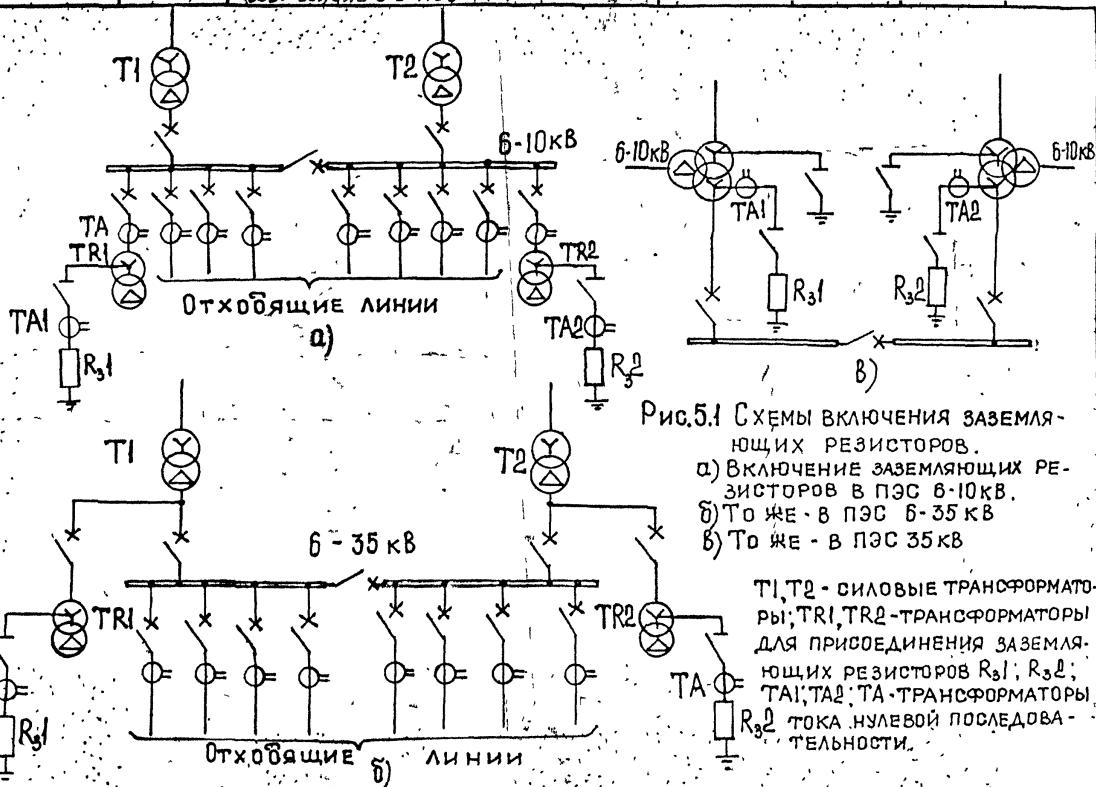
T1 T2
6-10кВ
TA
TR1
TR2
Отходящие линии
a)
TA1
R₃1
TA2
R₃2
6-10кВ
6-10кВ
TA1
TA2
R₃1
R₃2
в)
T1 T2
6 - 35 кВ
TR1
TR2
TA
R₃1
R₃2
Отходящие линии
б)

Рис.5.1 Схемы включения заземляющих резисторов.
а) Включение заземляющих резисторов в ПЭС 6-10кВ.
б) То же - в ПЭС 6-35кВ
в) То же - в ПЭС 35кВ

T1,T2 - силовые трансформаторы; TR1,TR2-трансформаторы для присоединения заземляющих резисторов R₃1; R₃2; TA1,TA2; TA-трансформаторы тока нулевой последовательности.